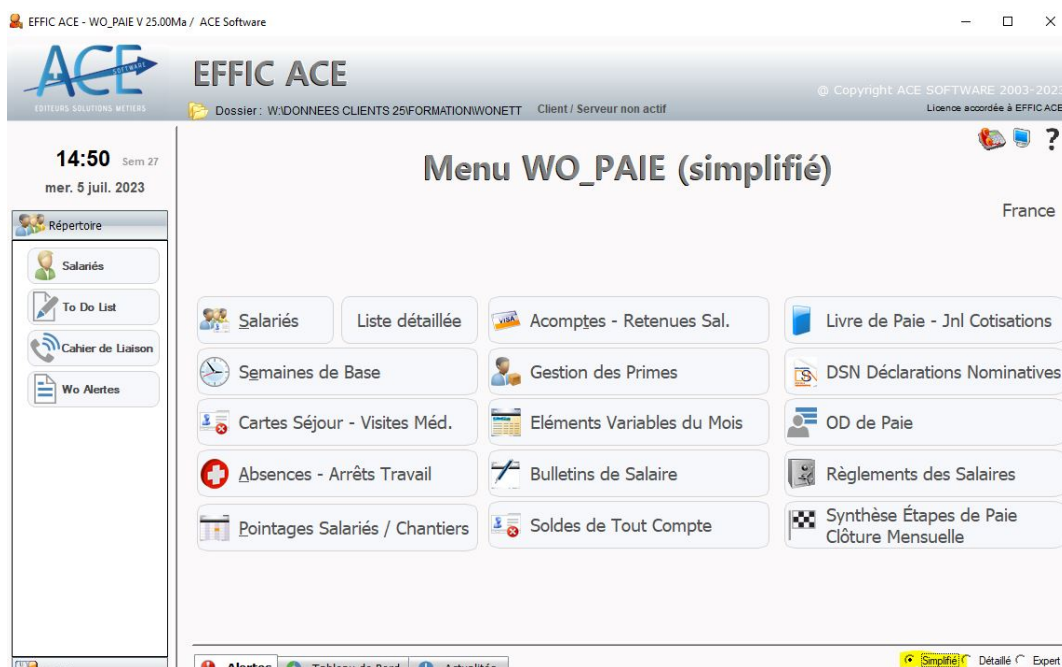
EFFIC ACE - WO_PAIE V 25.00Ma / ACE Software

ACE SOFTWARE
EDITEURS SOLUTIONS METIERS

EFFIC ACE
Dossier : W:\DONNEES CLIENTS 25\FORMATION\WONETT Client / Serveur non actif

© Copyright ACE SOFTWARE 2003-2023
Licence accordée à EFFIC ACE

14:50 Sem 27
mer. 5 juil. 2023

Répertoire
Salariés
To Do List
Cahier de Liaison
Wo Alertes

Menu WO_PAIE (simplifié)

France

Salariés
Liste détaillée
Acomptes - Retenues Sal.
Livre de Paie - Jnl Cotisations
Semaines de Base
Gestion des Primes
DSN Déclarations Nominatives
Cartes Séjour - Visites Méd.
Eléments Variables du Mois
OD de Paie
Absences - Arrêts Travail
Bulletins de Salaire
Règlements des Salaires
Pointages Salariés / Chantiers
Soldes de Tout Compte
Synthèse Étapes de Paie Clôture Mensuelle

Alertes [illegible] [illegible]

Simplifié Détaillé Expert